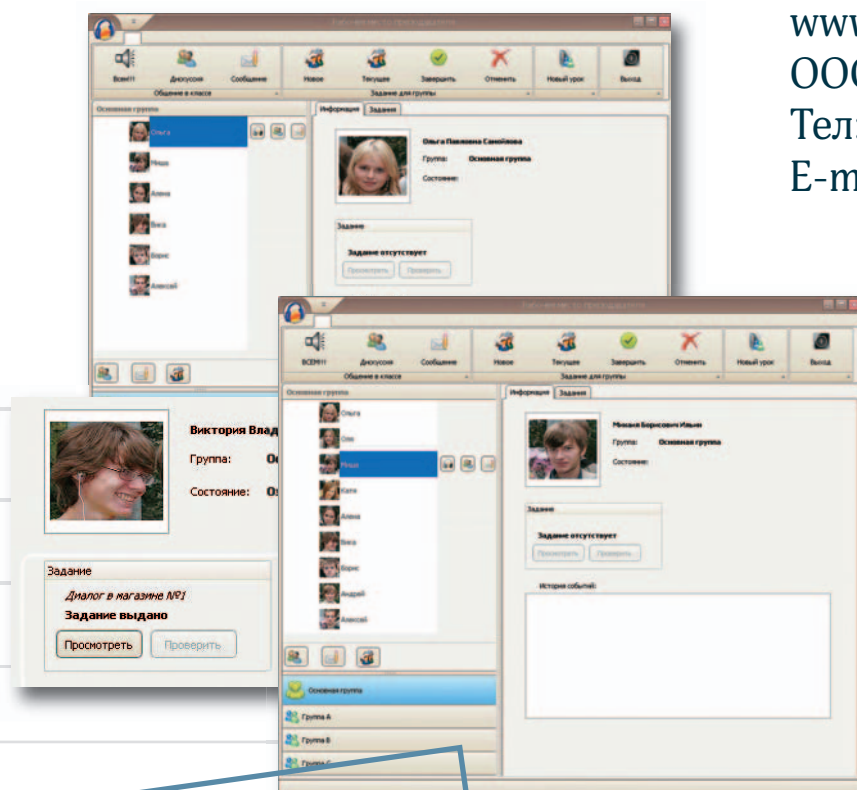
ww
OO
Тел
E-m

ВСЕМ!!! Дискуссия Сообщение Новое Текущее Завершить Отменить Новый урок Выход
Общение в классе Задание для группы
Основная группа
Ольга
Миша
Алена
Вика
Борис
Алексей
Информация Задания
Ольга Павловна Самойлова
Группа: Основная группа
Состояние:
Задание
Задание отсутствует
Просмотреть Проверить

ВСЕМ!!! Дискуссия Сообщение Новое Текущее Завершить Отменить Новый урок Выход
Общение в классе Задание для группы
Основная группа
Ольга
Оля
Миша
Катя
Алена
Вика
Борис
Андрей
Алексей
Информация Задания
Михаил Борисович Ильин
Группа: Основная группа
Состояние:
Задание
Задание отсутствует
Просмотреть Проверить
История событий:
Основная группа
Группа А
Группа В
Группа С

Виктория Влад
Группа: О
Состояние: О
Задание
Диалог в магазине №1
Задание выдано
Просмотреть Проверить